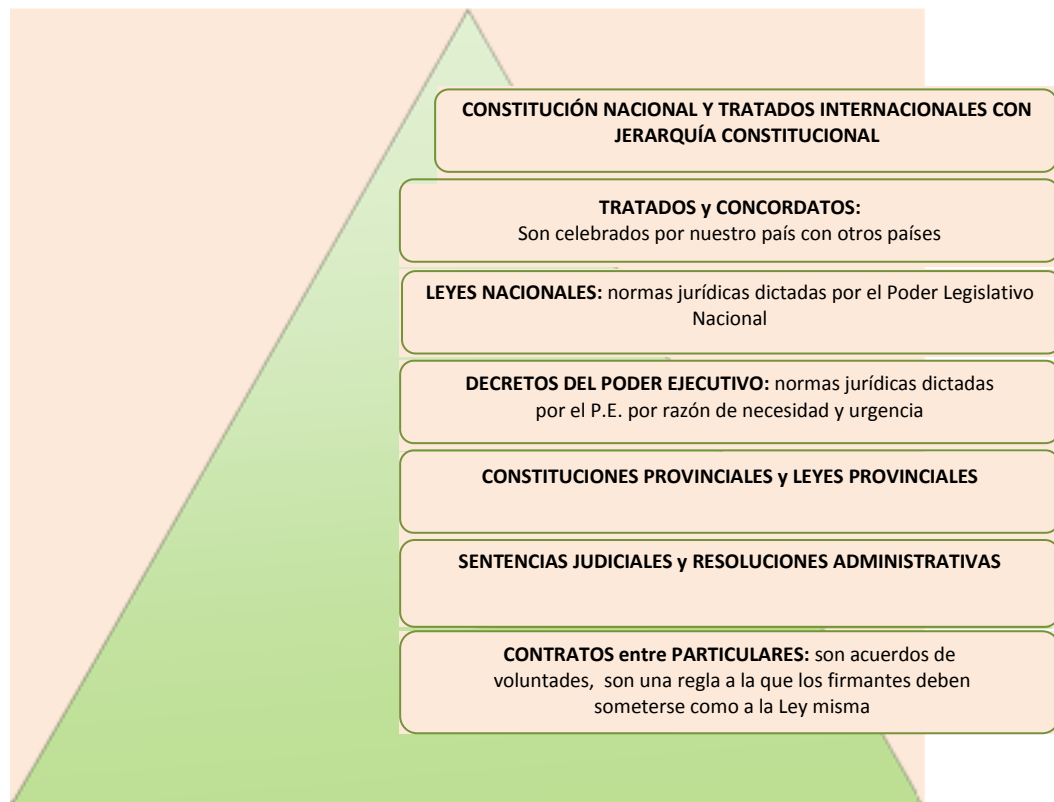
CONSTITUCIÓN NACIONAL Y TRATADOS INTERNACIONALES CON JERARQUÍA CONSTITUCIONAL

TRATADOS y CONCORDATOS:
Son celebrados por nuestro país con otros países

LEYES NACIONALES: normas jurídicas dictadas por el Poder Legislativo Nacional

DECRETOS DEL PODER EJECUTIVO: normas jurídicas dictadas por el P.E. por razón de necesidad y urgencia

CONSTITUCIONES PROVINCIALES y LEYES PROVINCIALES

SENTENCIAS JUDICIALES y RESOLUCIONES ADMINISTRATIVAS

CONTRATOS entre PARTICULARES: son acuerdos de voluntades, son una regla a la que los firmantes deben someterse como a la Ley misma